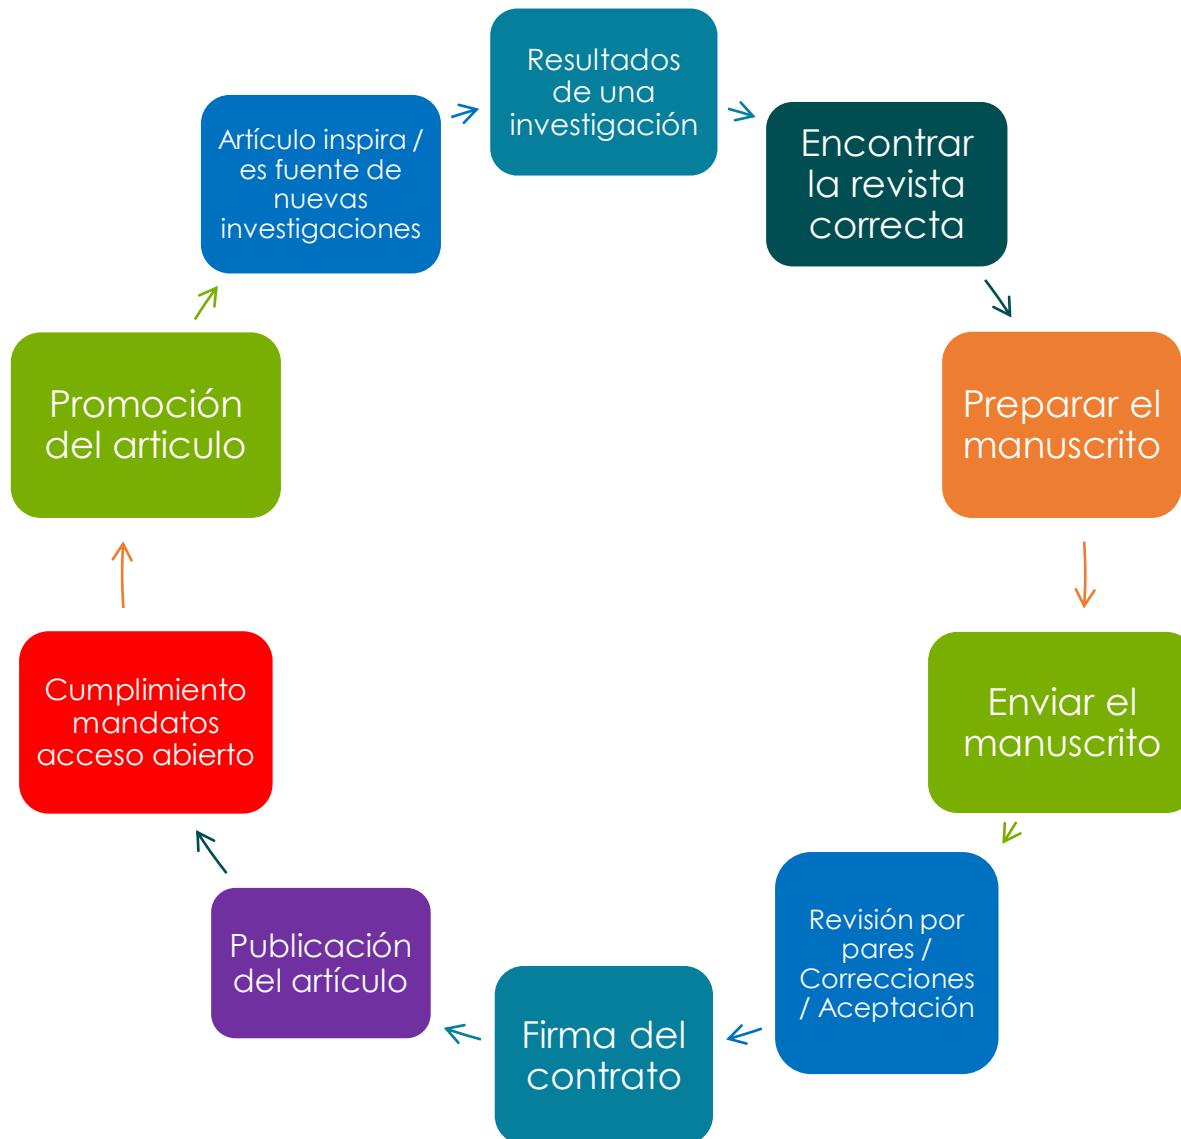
Resultados de una investigación

Encontrar la revista correcta

Preparar el manuscrito

Enviar el manuscrito

Revisión por pares / Correcciones / Aceptación

Firma del contrato

Publicación del artículo

Cumplimiento mandatos acceso abierto

Promoción del articulo

Artículo inspira / es fuente de nuevas investigaciones